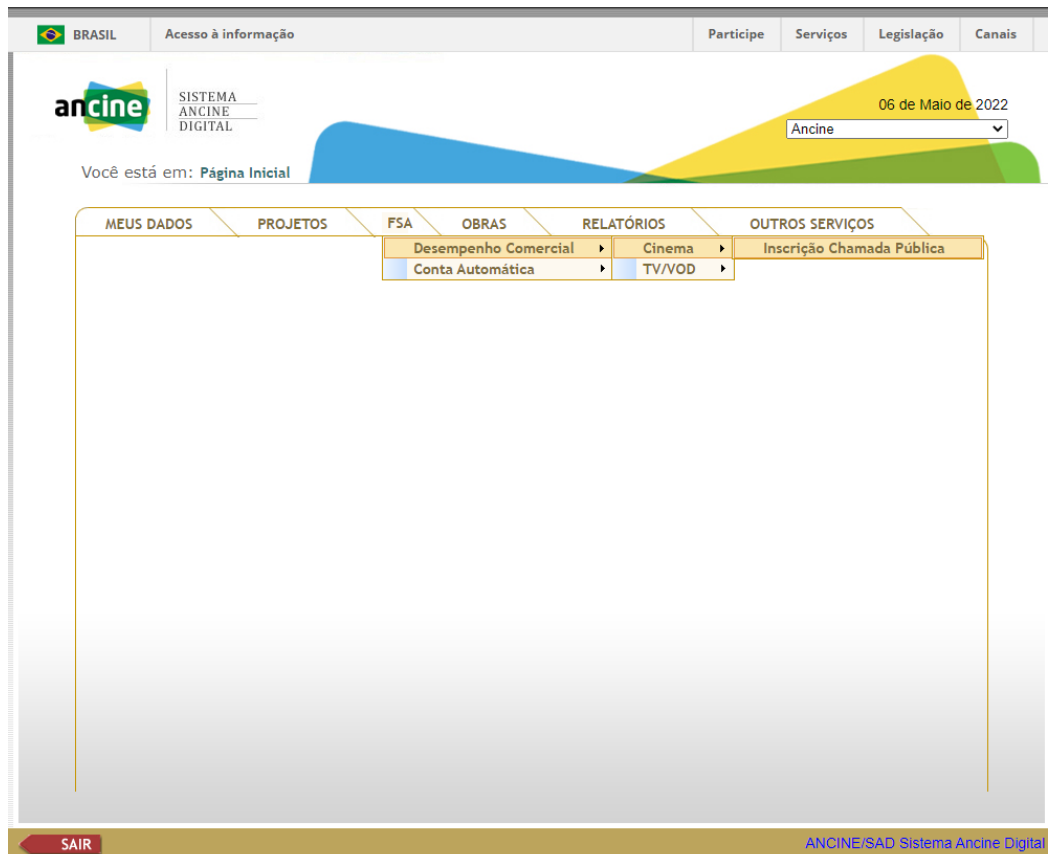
BRASIL Acesso à informação Participe Serviços Legislação Canais

ancine SISTEMA ANCINE DIGITAL

06 de Maio de 2022

Ancine

Você está em: Página Inicial

MEUS DADOS PROJETOS FSA OBRAS RELATÓRIOS OUTROS SERVIÇOS

Desempenho Comercial
Conta Automática

Cinema
TV/VOD

Inscrição Chamada Pública

SAIR

ANCINE/SAD Sistema Ancine Digital